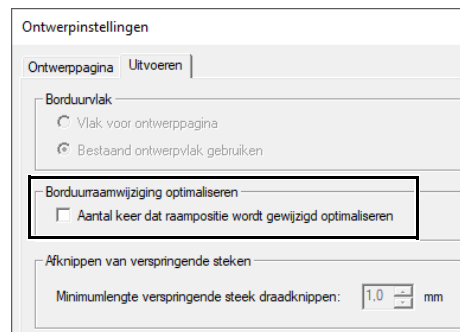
Ontwerpinstellingen

Ontwerppagina | Uitvoeren

Borduurvlak

Vlak voor ontwerppagina

Bestaand ontwerpvlak gebruiken

Borduurraamwijziging optimaliseren

Aantal keer dat raampositie wordt gewijzigd optimaliseren

Afknippen van verspringende steken

Minimumlengte verspringende steek draadknippen: 1,0 mm